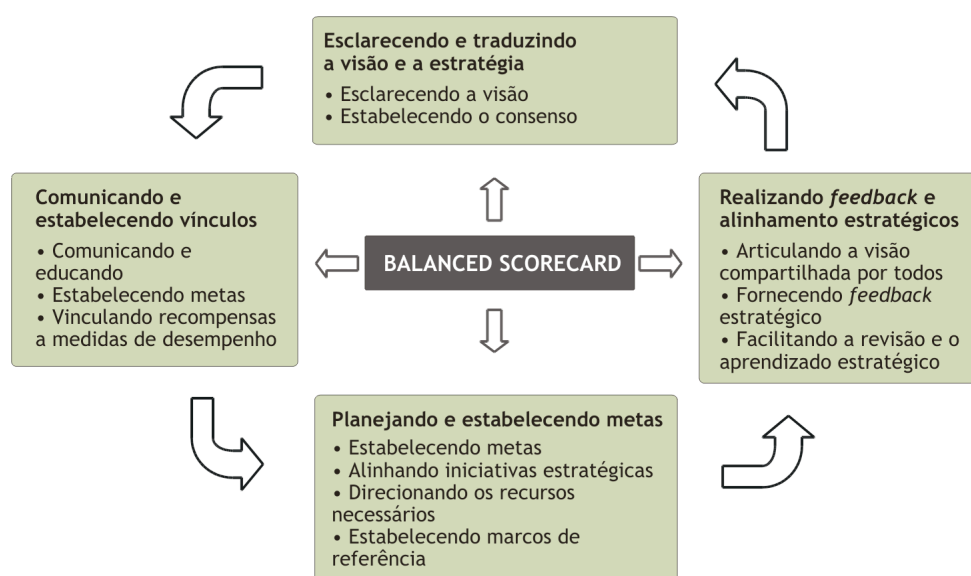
Esclarecendo e traduzindo a visão e a estratégia
• Esclarecendo a visão
• Estabelecendo o consenso

Comunicando e estabelecendo vínculos
• Comunicando e educando
• Estabelecendo metas
• Vinculando recompensas a medidas de desempenho

BALANCED SCORECARD

Realizando *feedback* e alinhamento estratégicos
• Articulando a visão compartilhada por todos
• Fornecendo *feedback* estratégico
• Facilitando a revisão e o aprendizado estratégico

Planejando e estabelecendo metas
• Estabelecendo metas
• Alinhando iniciativas estratégicas
• Direcionando os recursos necessários
• Estabelecendo marcos de referência